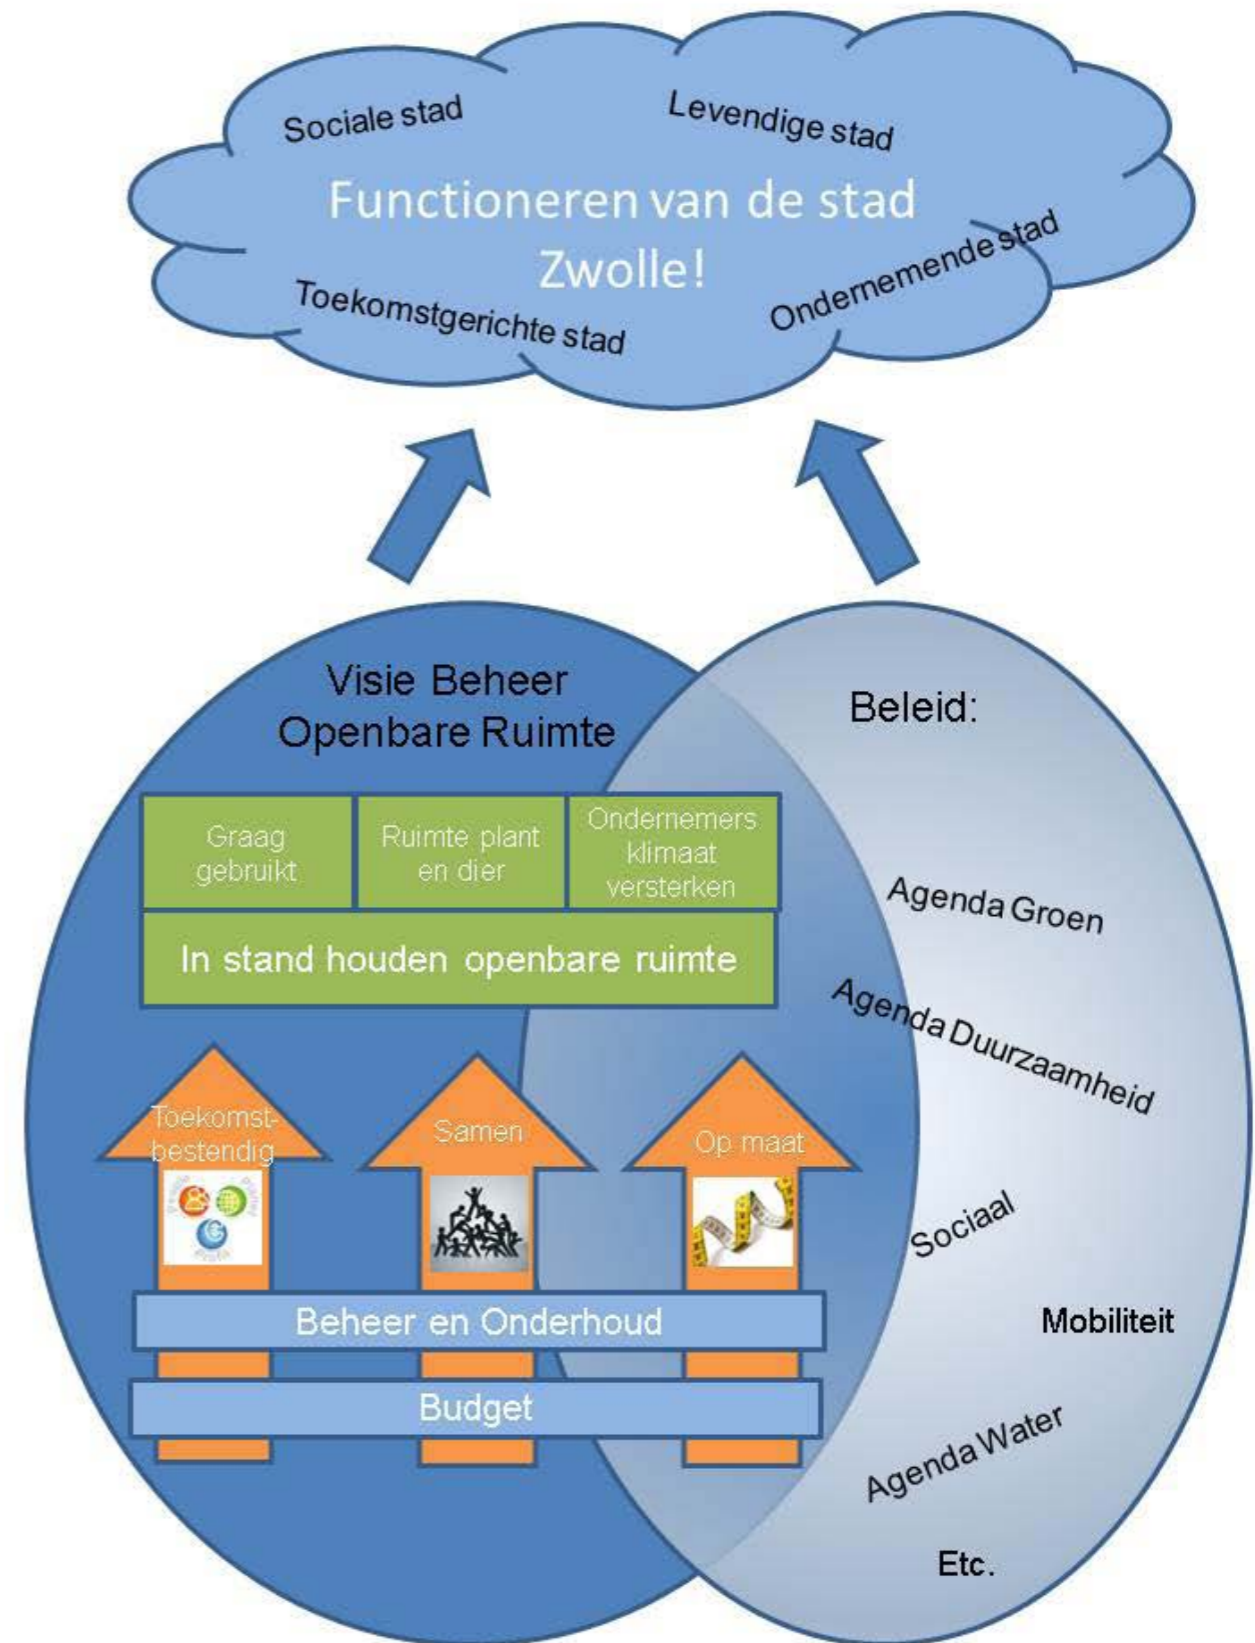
Sociale stad

Levendige stad

Functioneren van de stad Zwolle!

Toekomstgerichte stad

Ondernemende stad

Visie Beheer Openbare Ruimte

Beleid:

Graag gebruikt

Ruimte plant en dier

Ondernemers klimaat versterken

In stand houden openbare ruimte

Agenda Groen

Agenda Duurzaamheid

Toekomstbestendig

Samen

Op maat

Sociaal

Beheer en Onderhoud

Mobiliteit

Budget

Agenda Water

Etc.